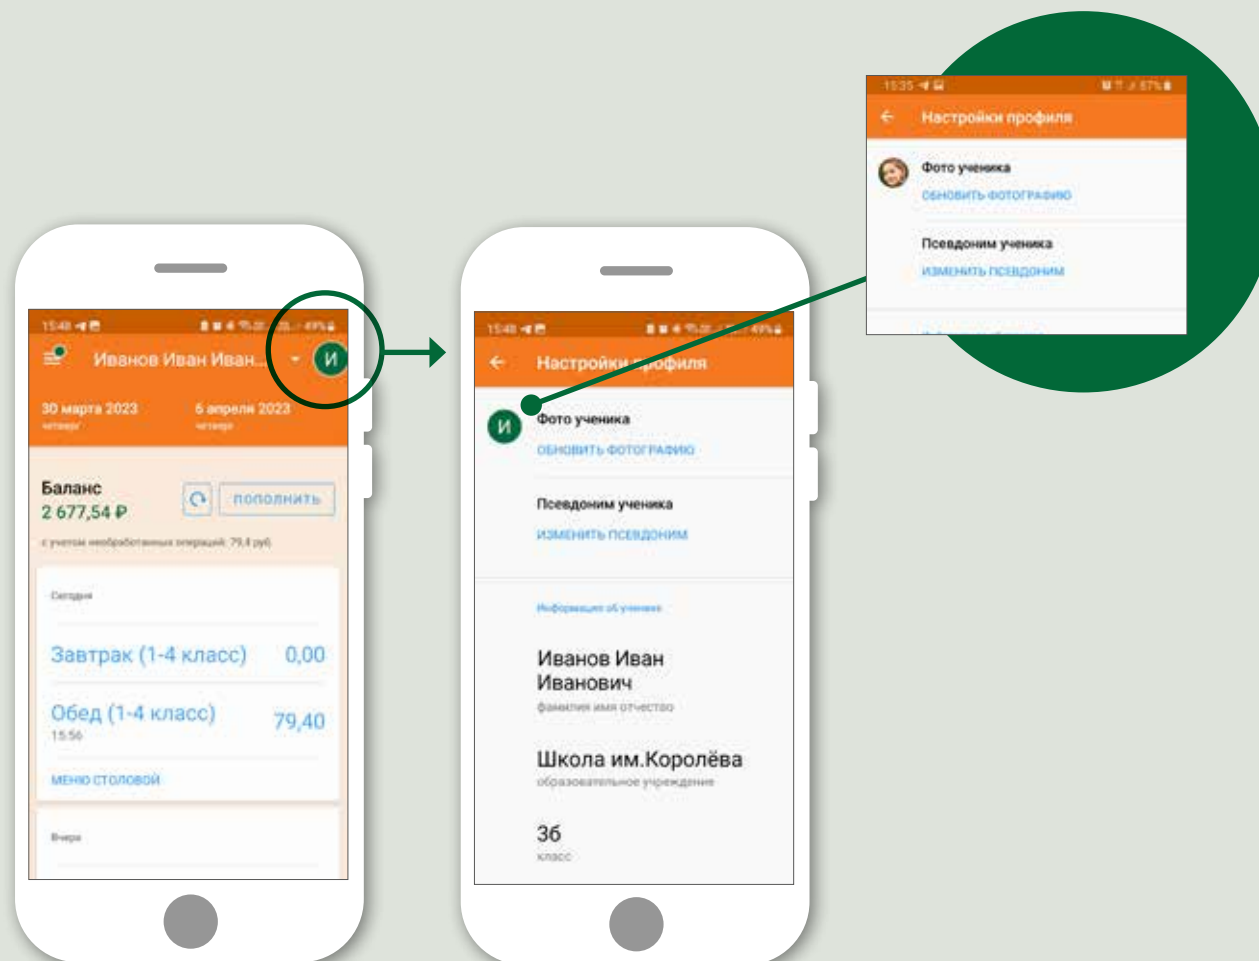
15:48
Иванов Иван Иван...
И
30 марта 2023
четверг
6 апреля 2023
четверг
Баланс
2 677,54 ₽
ПОПОЛНИТЬ
с учетом необработанных операций: 79,4 руб
Сегодня
Завтрак (1-4 класс) 0,00
Обед (1-4 класс) 79,40
15:56
МЕНЮ СТОЛОВОЙ
Вчера

15:48
Настройки профиля
И
Фото ученика
ОБНОВИТЬ ФОТОГРАФИЮ
Псевдоним ученика
ИЗМЕНИТЬ ПСЕВДОНИМ
Информация об ученике
Иванов Иван Иванович
фамилия имя отчество
Школа им.Королёва
образовательное учреждение
3б
класс

15:35
57%
Настройки профиля
Фото ученика
ОБНОВИТЬ ФОТОГРАФИЮ
Псевдоним ученика
ИЗМЕНИТЬ ПСЕВДОНИМ